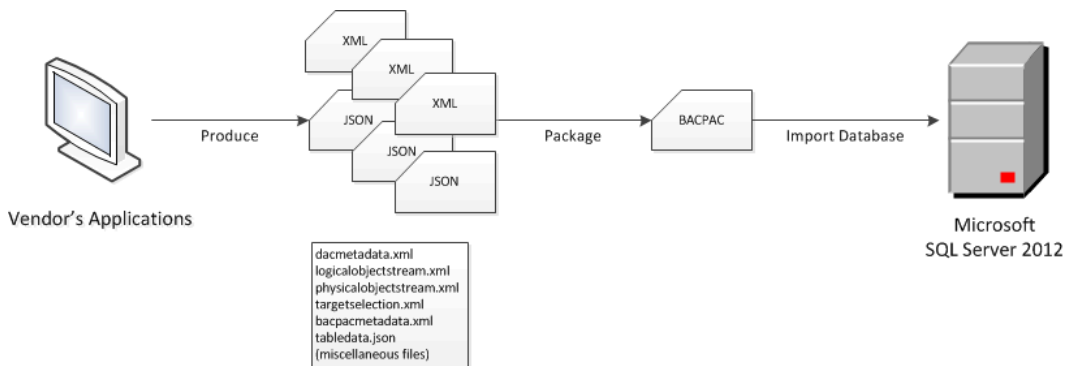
Vendor's Applications

Produce

XML

XML

XML

JSON

JSON

JSON

Package

BACPAC

Import Database

Microsoft
SQL Server 2012

dacmetadata.xml
logicalobjectstream.xml
physicalobjectstream.xml
targetselection.xml
bacpacmetadata.xml
tabledata.json
(miscellaneous files)